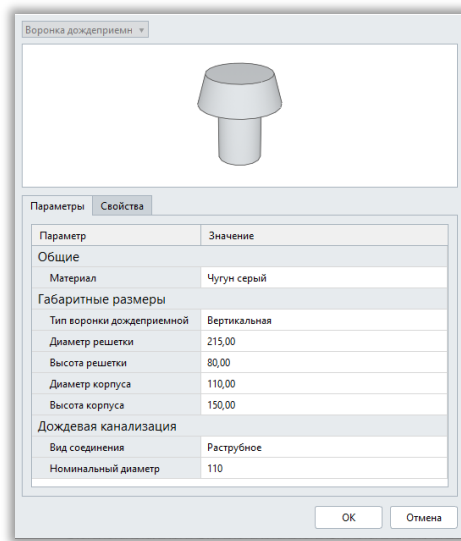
Воронка дождеприемн ▼

Параметры | Свойства

| Параметр | Значение |
|---|---|
| Общие | |
| Материал | Чугун серый |
| Габаритные размеры | |
| Тип воронки дождеприемной | Вертикальная |
| Диаметр решетки | 215,00 |
| Высота решетки | 80,00 |
| Диаметр корпуса | 110,00 |
| Высота корпуса | 150,00 |
| Дождевая канализация | |
| Вид соединения | Раструбное |
| Номинальный диаметр | 110 |

OK
Отмена